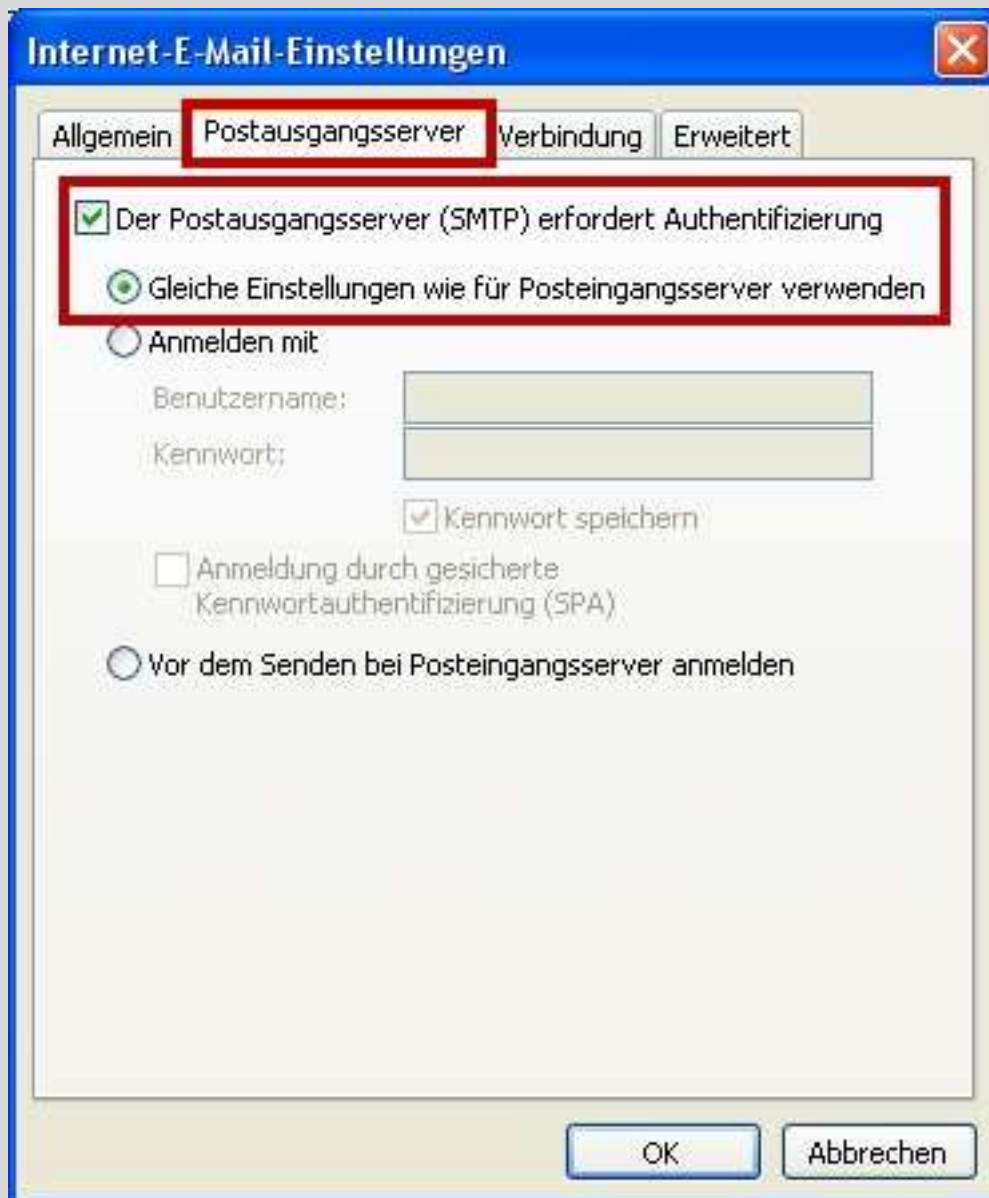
Internet-E-Mail-Einstellungen

Allgemein Postausgangsserver Verbindung Erweitert

Der Postausgangsserver (SMTP) erfordert Authentifizierung

Gleiche Einstellungen wie für Posteingangsserver verwenden

Anmelden mit

Benutzername:

Kennwort:

Kennwort speichern

Anmeldung durch gesicherte Kennwortauthentifizierung (SPA)

Vor dem Senden bei Posteingangsserver anmelden

OK Abbrechen